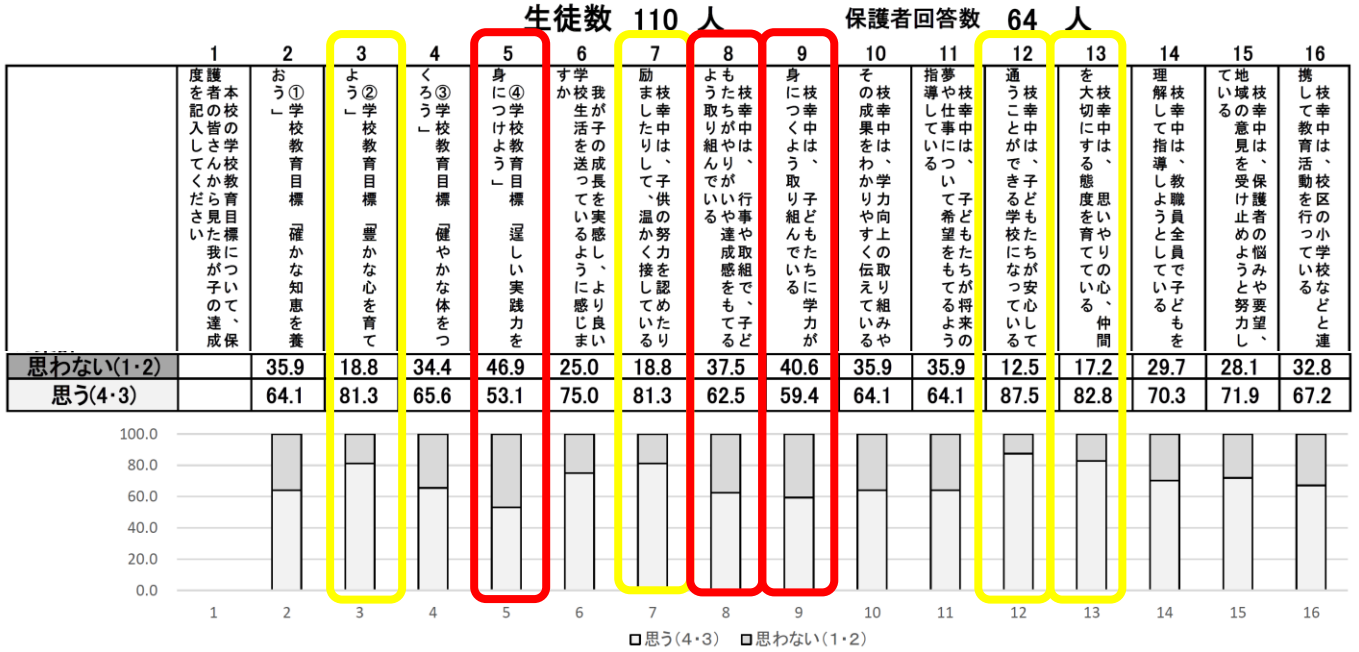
生徒数 110 人　保護者回答数 64 人

| | 1 | 2 | 3 | 4 | 5 | 6 | 7 | 8 | 9 | 10 | 11 | 12 | 13 | 14 | 15 | 16 |
|---|---|---|---|---|---|---|---|---|---|---|---|---|---|---|---|---|
| | 本校の学校教育目標について、保護者の皆さんから見た我が子の達成度を記入してください | ①学校教育目標「確かな知恵を養おう」 | ②学校教育目標「豊かな心を育てよう」 | ③学校教育目標「健やかな体をつくろう」 | ④学校教育目標「逞しい実践力を身につけよう」 | 我が子の成長を実感し、より良い学校生活を送っているように感じますか | 枝幸中は、子供の努力を認めたり励ましたりして、温かく接している | 枝幸中は、行事や取組で、子どもたちがやりがいや達成感をもてるよう取り組んでいる | 枝幸中は、子どもたちに学力が身につくよう取り組んでいる | 枝幸中は、学力向上の取り組みやその成果をわかりやすく伝えている | 枝幸中は、子どもたちが将来の夢や仕事について希望をもてるよう指導している | 枝幸中は、子どもたちが安心して通うことができる学校になっている | 枝幸中は、思いやりの心、仲間を大切にする態度を育てている | 枝幸中は、教職員全員で子どもを理解して指導しようとしている | 枝幸中は、保護者の悩みや要望、地域の意見を受け止めようと努力している | 枝幸中は、校区の小学校などと連携して教育活動を行っている |
| 思わない(1・2) | | 35.9 | 18.8 | 34.4 | 46.9 | 25.0 | 18.8 | 37.5 | 40.6 | 35.9 | 35.9 | 12.5 | 17.2 | 29.7 | 28.1 | 32.8 |
| 思う(4・3) | | 64.1 | 81.3 | 65.6 | 53.1 | 75.0 | 81.3 | 62.5 | 59.4 | 64.1 | 64.1 | 87.5 | 82.8 | 70.3 | 71.9 | 67.2 |

100.0
80.0
60.0
40.0
20.0
0.0
1 2 3 4 5 6 7 8 9 10 11 12 13 14 15 16
□思う(4・3) □思わない(1・2)